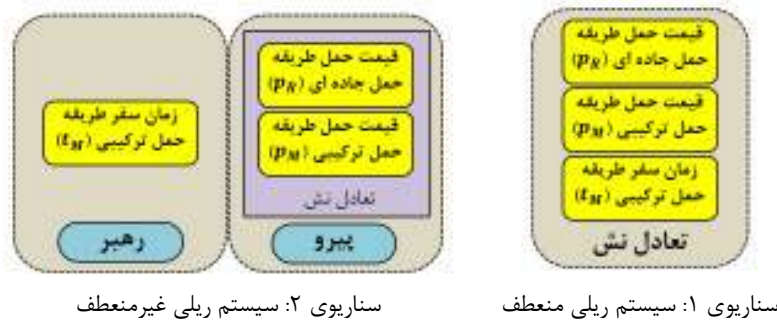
قیمت حمل طریقه حمل جاده ای ($p_R$)

قیمت حمل طریقه حمل ترکیبی ($p_M$)

زمان سفر طریقه حمل ترکیبی ($t_M$)

تعادل نش

سناریوی ۱: سیستم ریلی منعطف

قیمت حمل طریقه حمل جاده ای ($p_R$)

قیمت حمل طریقه حمل ترکیبی ($p_M$)

تعادل نش

پیرو

زمان سفر طریقه حمل ترکیبی ($t_M$)

رهبر

سناریوی ۲: سیستم ریلی غیرمنعطف